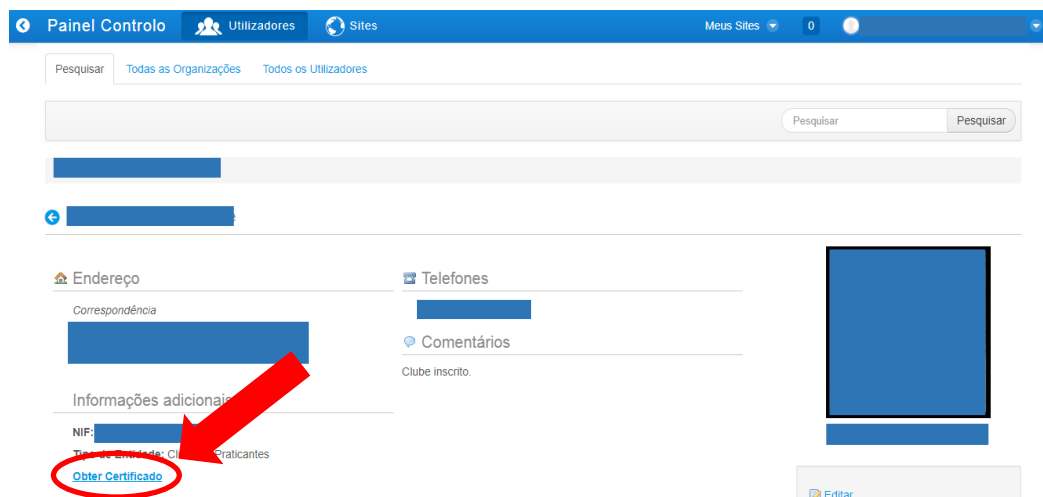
Painel Controlo Utilizadores Sites Meus Sites 0

Pesquisar Todas as Organizações Todos os Utilizadores

Pesquisar Pesquisar

Endereço

Correspondência

Informações adicionais

NIF:

Tipo de Entidade: Cl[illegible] Praticantes

Obter Certificado

Telefones

Comentários

Clube inscrito.

Editar